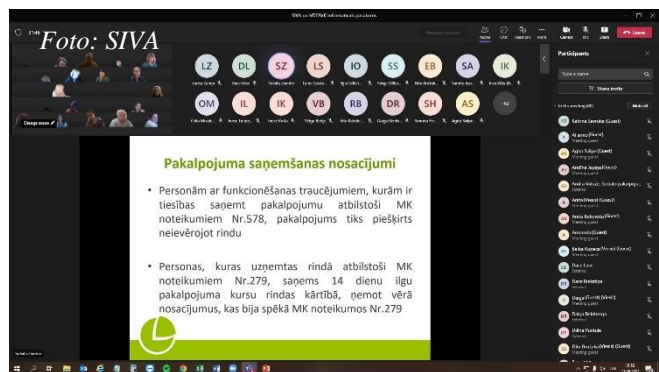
Foto: SIVA

Pakalpojuma saņemšanas nosacījumi

• Personām ar funkcionēšanas traucējumiem, kurām ir tiesības saņemt pakalpojumu atbilstoši MK noteikumiem Nr.578, pakalpojums tiks piešķirts neievērojot rindu

• Personas, kuras uzņemtas rindā atbilstoši MK noteikumiem Nr.279, saņems 14 dienu ilgu pakalpojuma kursu rindas kārtībā, ņemot vērā nosacījumus, kas bija spēkā MK noteikumos Nr.279

LZ DL SZ LS IO SS EB SA IK
OM IL IK VB RB DR SH AS

Participants

Leave

Change scene

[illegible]